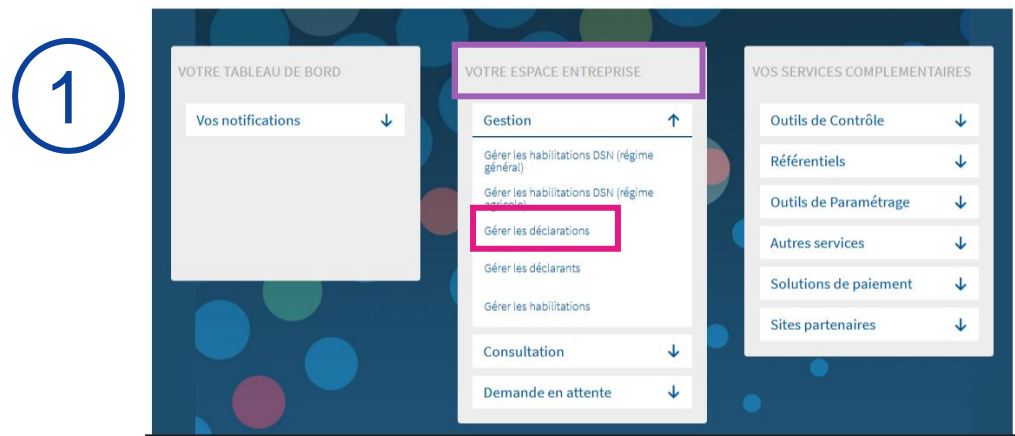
1

VOTRE TABLEAU DE BORD

Vos notifications ↓

VOTRE ESPACE ENTREPRISE

Gestion ↑

Gérer les habilitations DSN (régime général)

Gérer les habilitations DSN (régime agricole)

Gérer les déclarations

Gérer les déclarants

Gérer les habilitations

Consultation ↓

Demande en attente ↓

VOS SERVICES COMPLEMENTAIRES

Outils de Contrôle ↓

Référentiels ↓

Outils de Paramétrage ↓

Autres services ↓

Solutions de paiement ↓

Sites partenaires ↓